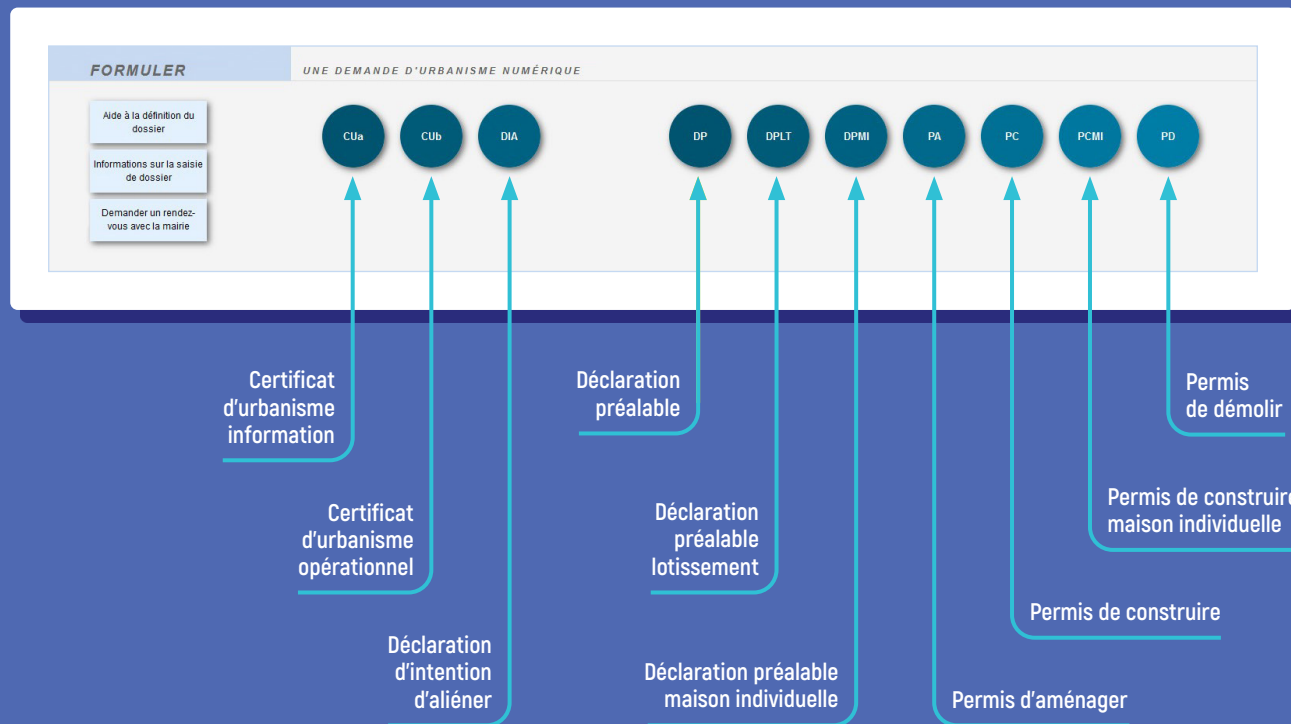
FORMULER

UNE DEMANDE D'URBANISME NUMÉRIQUE

Aide à la définition du dossier

Informations sur la saisie de dossier

Demander un rendez-vous avec la mairie

CUa

CUb

DIA

DP

DPLT

DPMI

PA

PC

PCMI

PD

Certificat d'urbanisme information

Déclaration préalable

Permis de démolir

Certificat d'urbanisme opérationnel

Déclaration préalable lotissement

Permis de construire maison individuelle

Permis de construire

Déclaration d'intention d'aliéner

Déclaration préalable maison individuelle

Permis d'aménager